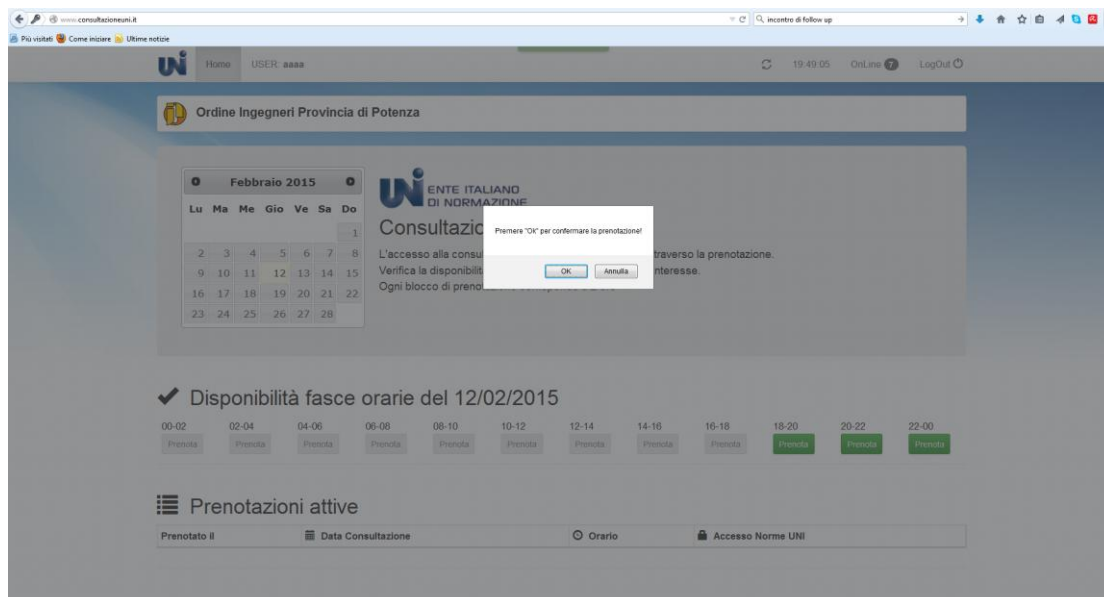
www.consultazioneuni.it
incontro di follow up
Più visitati Come iniziare Ultime notizie

UNI Home USER: aaaa 19:49:05 OnLine 7 LogOut

Ordine Ingegneri Provincia di Potenza

Febbraio 2015

| Lu | Ma | Me | Gio | Ve | Sa | Do |
|---|---|---|---|---|---|---|
| | | | | | | 1 |
| 2 | 3 | 4 | 5 | 6 | 7 | 8 |
| 9 | 10 | 11 | 12 | 13 | 14 | 15 |
| 16 | 17 | 18 | 19 | 20 | 21 | 22 |
| 23 | 24 | 25 | 26 | 27 | 28 | |

UNI ENTE ITALIANO DI NORMAZIONE

Consultazio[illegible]

L'accesso alla consu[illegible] traverso la prenotazione.
Verifica la disponibilit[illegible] nteresse.
Ogni blocco di preno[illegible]

Premere "OK" per confermare la prenotazione!

OK Annulla

Disponibilità fasce orarie del 12/02/2015

| 00-02 | 02-04 | 04-06 | 06-08 | 08-10 | 10-12 | 12-14 | 14-16 | 16-18 | 18-20 | 20-22 | 22-00 |
|---|---|---|---|---|---|---|---|---|---|---|---|
| Prenota | Prenota | Prenota | Prenota | Prenota | Prenota | Prenota | Prenota | Prenota | Prenota | Prenota | Prenota |

Prenotazioni attive

| Prenotato il | Data Consultazione | Orario | Accesso Norme UNI |
|---|---|---|---|